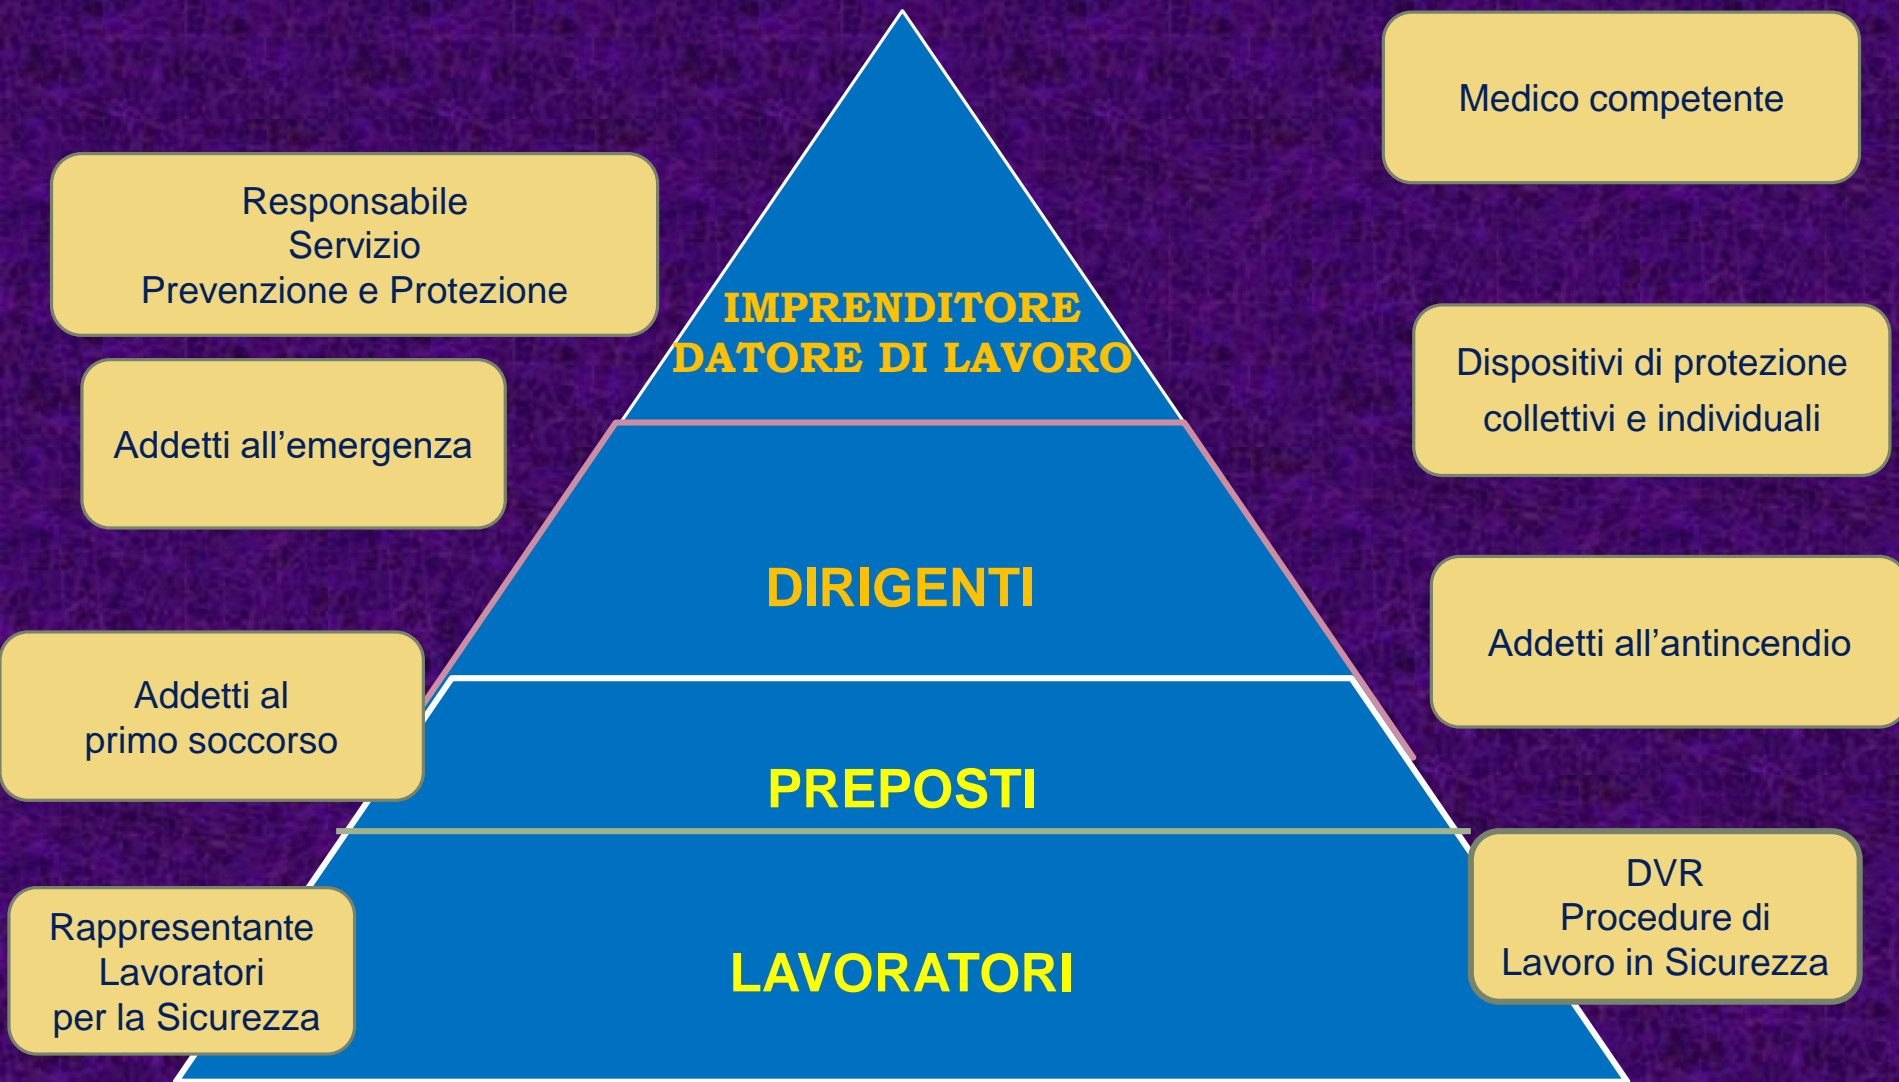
IMPRENDITORE
DATORE DI LAVORO

DIRIGENTI

PREPOSTI

LAVORATORI

Medico competente

Responsabile
Servizio
Prevenzione e Protezione

Dispositivi di protezione collettivi e individuali

Addetti all’emergenza

Addetti all’antincendio

Addetti al primo soccorso

DVR
Procedure di
Lavoro in Sicurezza

Rappresentante
Lavoratori
per la Sicurezza